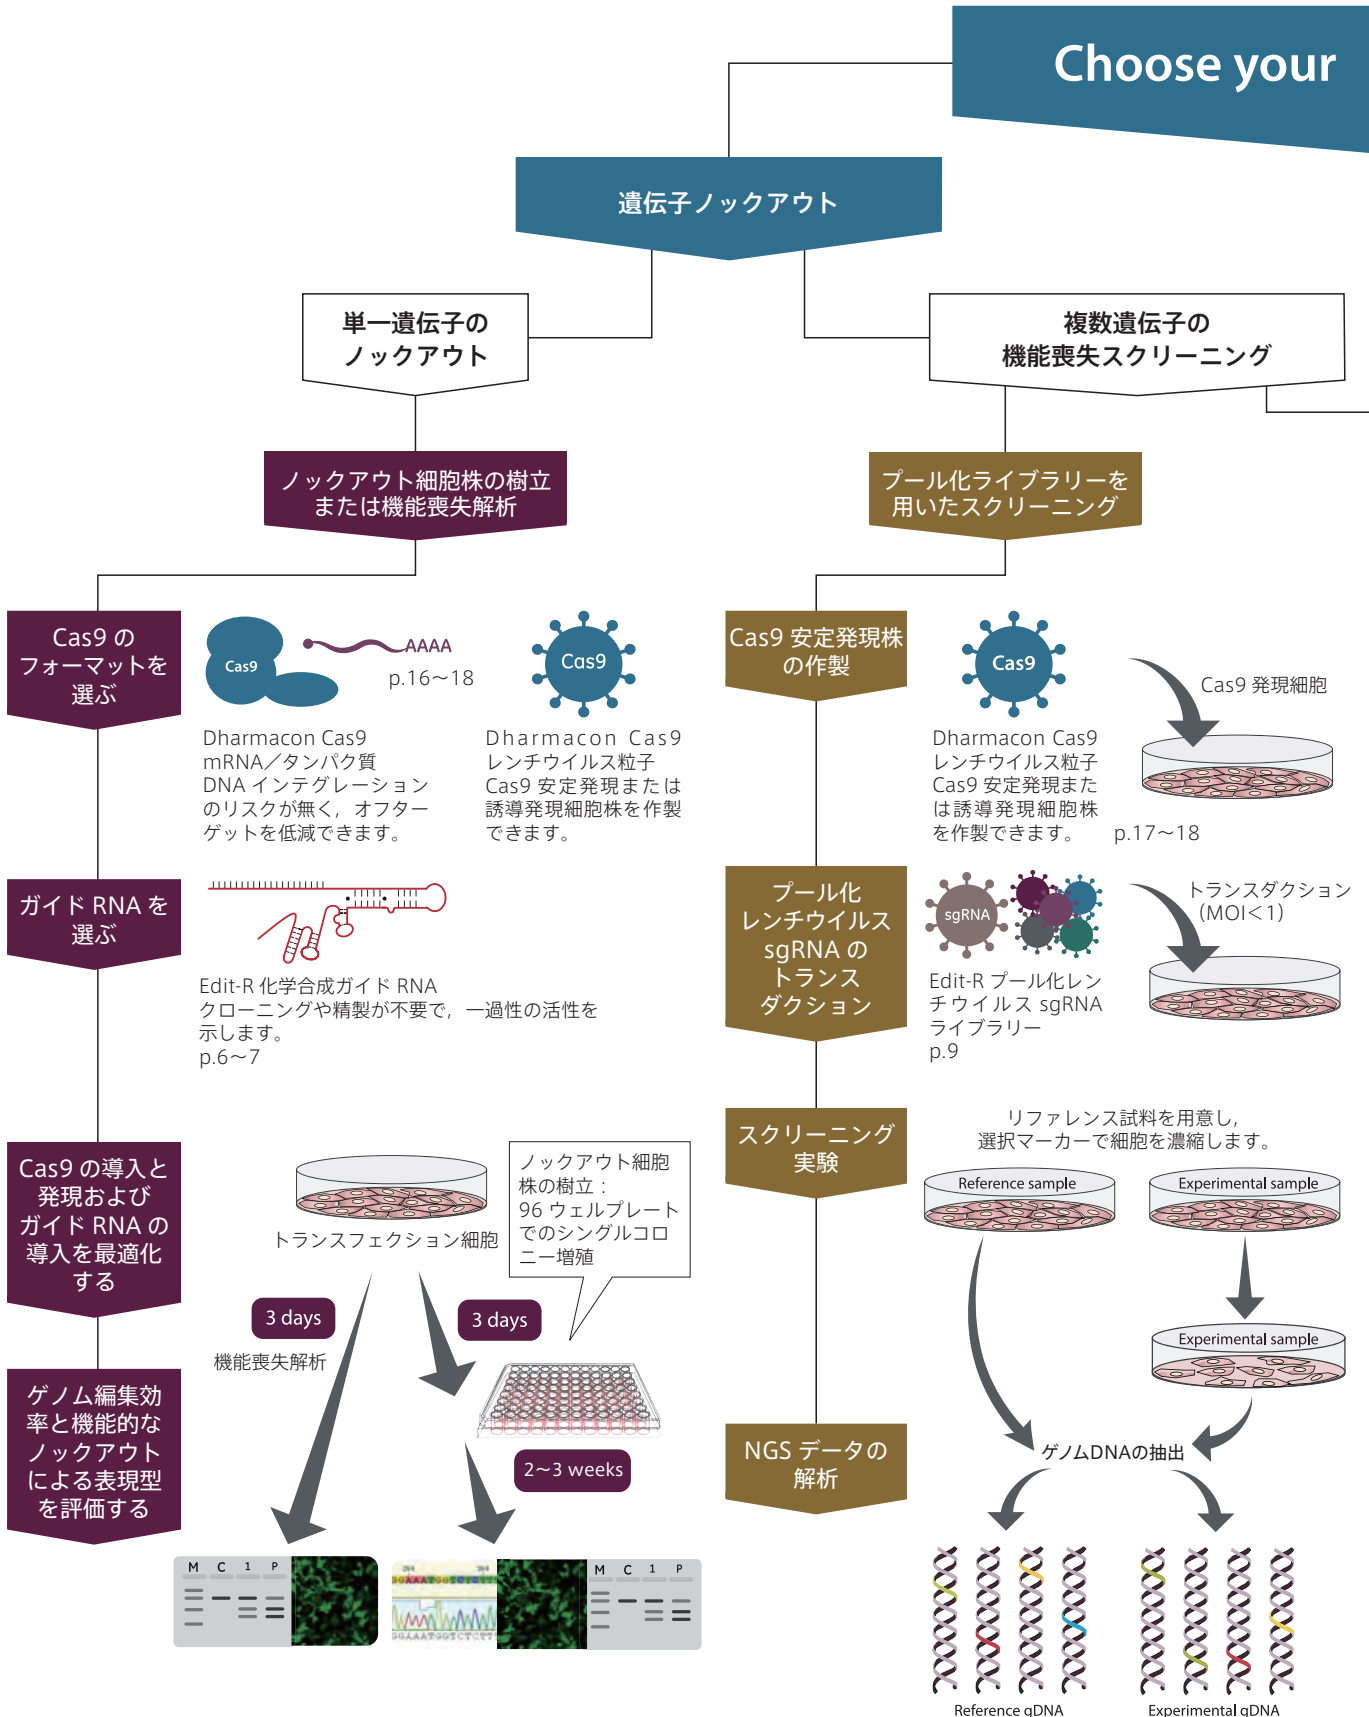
Choose your

遺伝子ノックアウト

単一遺伝子の
ノックアウト

複数遺伝子の
機能喪失スクリーニング

ノックアウト細胞株の樹立
または機能喪失解析

プール化ライブラリーを
用いたスクリーニング

Cas9 の
フォーマットを
選ぶ

Cas9

AAAA

p.16〜18

Cas9

Dharmacon Cas9
mRNA／タンパク質
DNA インテグレーション
のリスクが無く，オフターゲットを低減できます。

Dharmacon Cas9
レンチウイルス粒子
Cas9 安定発現または
誘導発現細胞株を作製
できます。

Cas9 安定発現株
の作製

Cas9

Cas9 発現細胞

Dharmacon Cas9
レンチウイルス粒子
Cas9 安定発現または誘導発現細胞株
を作製できます。

p.17〜18

ガイド RNA を
選ぶ

Edit-R 化学合成ガイド RNA
クローニングや精製が不要で，一過性の活性を示します。
p.6〜7

プール化
レンチウイルス
sgRNA の
トランス
ダクション

sgRNA

トランスダクション
（MOI＜1）

Edit-R プール化レンチウイルス sgRNA
ライブラリー
p.9

スクリーニング
実験

リファレンス試料を用意し，
選択マーカーで細胞を濃縮します。

Reference sample

Experimental sample

Experimental sample

Cas9 の導入と
発現および
ガイド RNA の
導入を最適化
する

トランスフェクション細胞

ノックアウト細胞
株の樹立：
96 ウェルプレート
でのシングルコロニー増殖

3 days

3 days

機能喪失解析

2〜3 weeks

ゲノム編集効
率と機能的な
ノックアウト
による表現型
を評価する

NGS データの
解析

ゲノムDNAの抽出

M C 1 P

M C 1 P

Reference gDNA

Experimental gDNA